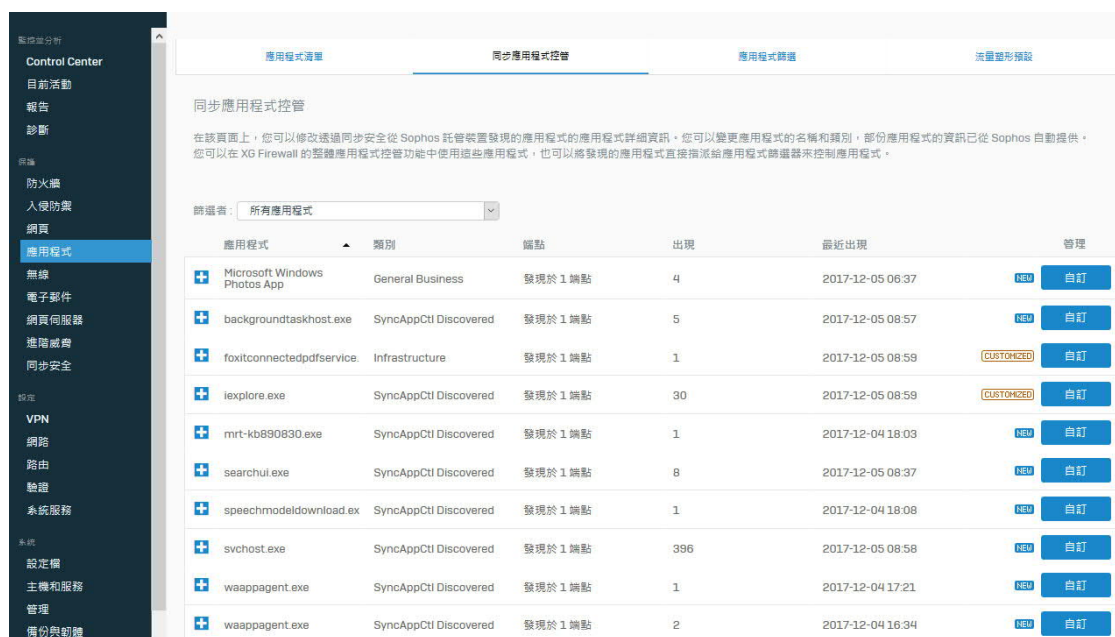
監控並分析
Control Center
目前活動
報告
診斷
保護
防火牆
入侵防禦
網頁
應用程式
無線
電子郵件
網頁伺服器
進階威脅
同步安全
設定
VPN
網路
路由
驗證
系統服務
系統
設定檔
主機和服務
管理
備份與韌體

應用程式清單 | 同步應用程式控管 | 應用程式篩選 | 流量塑形預設

同步應用程式控管

在該頁面上，您可以修改透過同步安全從 Sophos 託管裝置發現的應用程式的應用程式詳細資訊。您可以變更應用程式的名稱和類別，部份應用程式的資訊已從 Sophos 自動提供。您可以在 XG Firewall 的整體應用程式控管功能中使用這些應用程式，也可以將發現的應用程式直接指派給應用程式篩選器來控制應用程式。

篩選者： 所有應用程式

| 應用程式 | 類別 | 端點 | 出現 | 最近出現 | | 管理 |
|---|---|---|---|---|---|---|
| Microsoft Windows Photos App | General Business | 發現於 1 端點 | 4 | 2017-12-05 06:37 | NEW | 自訂 |
| backgroundtaskhost.exe | SyncAppCtl Discovered | 發現於 1 端點 | 5 | 2017-12-05 08:57 | NEW | 自訂 |
| foxitconnectedpdfservice. | Infrastructure | 發現於 1 端點 | 1 | 2017-12-05 08:59 | CUSTOMIZED | 自訂 |
| iexplore.exe | SyncAppCtl Discovered | 發現於 1 端點 | 30 | 2017-12-05 08:59 | CUSTOMIZED | 自訂 |
| mrt-kb890830.exe | SyncAppCtl Discovered | 發現於 1 端點 | 1 | 2017-12-04 18:03 | NEW | 自訂 |
| searchui.exe | SyncAppCtl Discovered | 發現於 1 端點 | 8 | 2017-12-05 08:37 | NEW | 自訂 |
| speechmodeldownload.ex | SyncAppCtl Discovered | 發現於 1 端點 | 1 | 2017-12-04 18:08 | NEW | 自訂 |
| svchost.exe | SyncAppCtl Discovered | 發現於 1 端點 | 396 | 2017-12-05 08:58 | NEW | 自訂 |
| waappagent.exe | SyncAppCtl Discovered | 發現於 1 端點 | 1 | 2017-12-04 17:21 | NEW | 自訂 |
| waappagent.exe | SyncAppCtl Discovered | 發現於 1 端點 | 2 | 2017-12-04 16:34 | NEW | 自訂 |